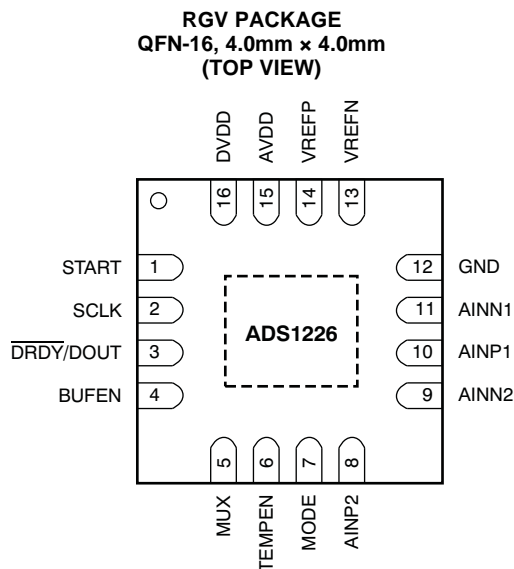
RGV PACKAGE
QFN-16, 4.0mm × 4.0mm
(TOP VIEW)

DVDD
AVDD
VREFP
VREFN
16
15
14
13

START 1
SCLK 2
$\overline{DRDY}$/DOUT 3
BUFEN 4

ADS1226

12 GND
11 AINN1
10 AINP1
9 AINN2

5
6
7
8
MUX
TEMPEN
MODE
AINP2